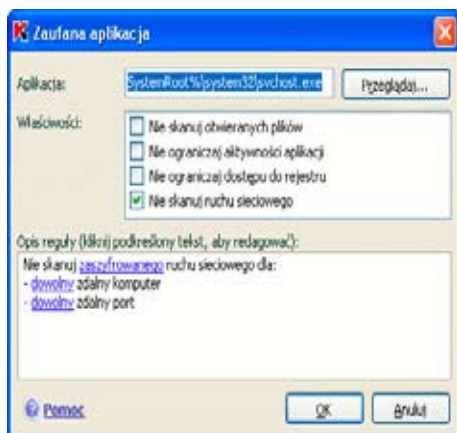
Zaufana aplikacja

Aplikacja: %SystemRoot%\system32\svchost.exe Przeglądaj...

Właściwości:
Nie skanuj otwieranych plików
Nie ograniczaj aktywności aplikacji
Nie ograniczaj dostępu do rejestru
Nie skanuj ruchu sieciowego

Opis reguły (kliknij podkreślony tekst, aby redagować):
Nie skanuj zaszyfrowanego ruchu sieciowego dla:
- dowolny zdalny komputer
- dowolny zdalny port

Pomoc
OK Anuluj